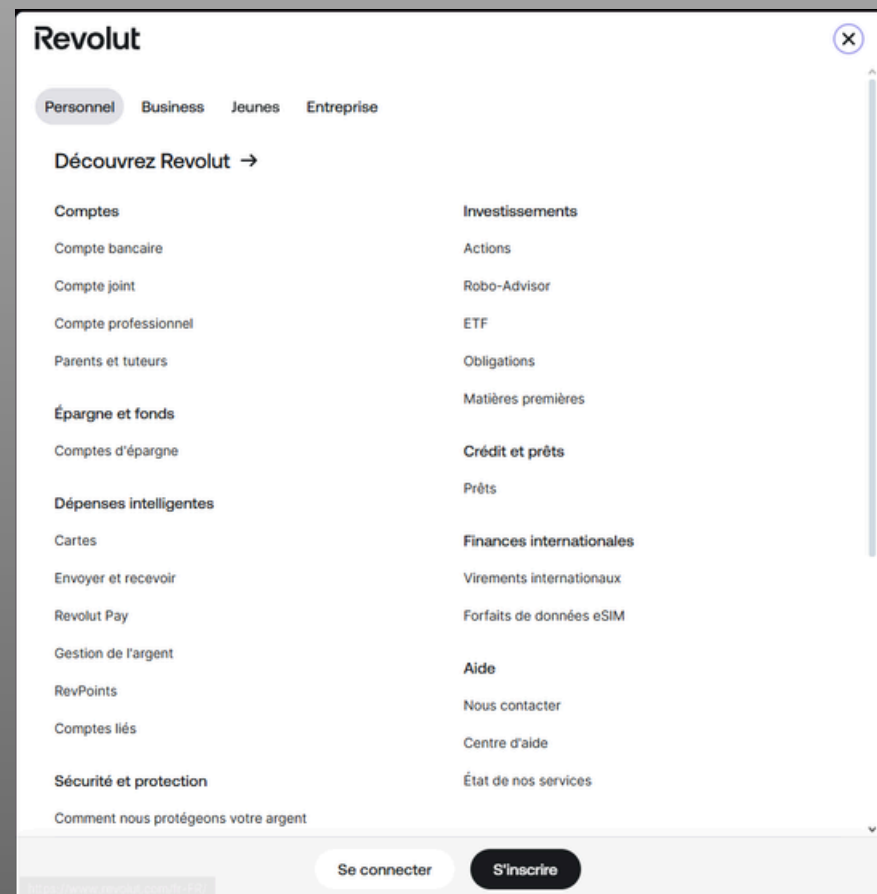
Revolut

Personnel Business Jeunes Entreprise

Découvrez Revolut →

Comptes

Compte bancaire

Compte joint

Compte professionnel

Parents et tuteurs

Épargne et fonds

Comptes d'épargne

Dépenses intelligentes

Cartes

Envoyer et recevoir

Revolut Pay

Gestion de l'argent

RevPoints

Comptes liés

Sécurité et protection

Comment nous protégeons votre argent

Investissements

Actions

Robo-Advisor

ETF

Obligations

Matières premières

Crédit et prêts

Prêts

Finances internationales

Virements internationaux

Forfaits de données eSIM

Aide

Nous contacter

Centre d'aide

État de nos services

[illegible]

Se connecter S'inscrire